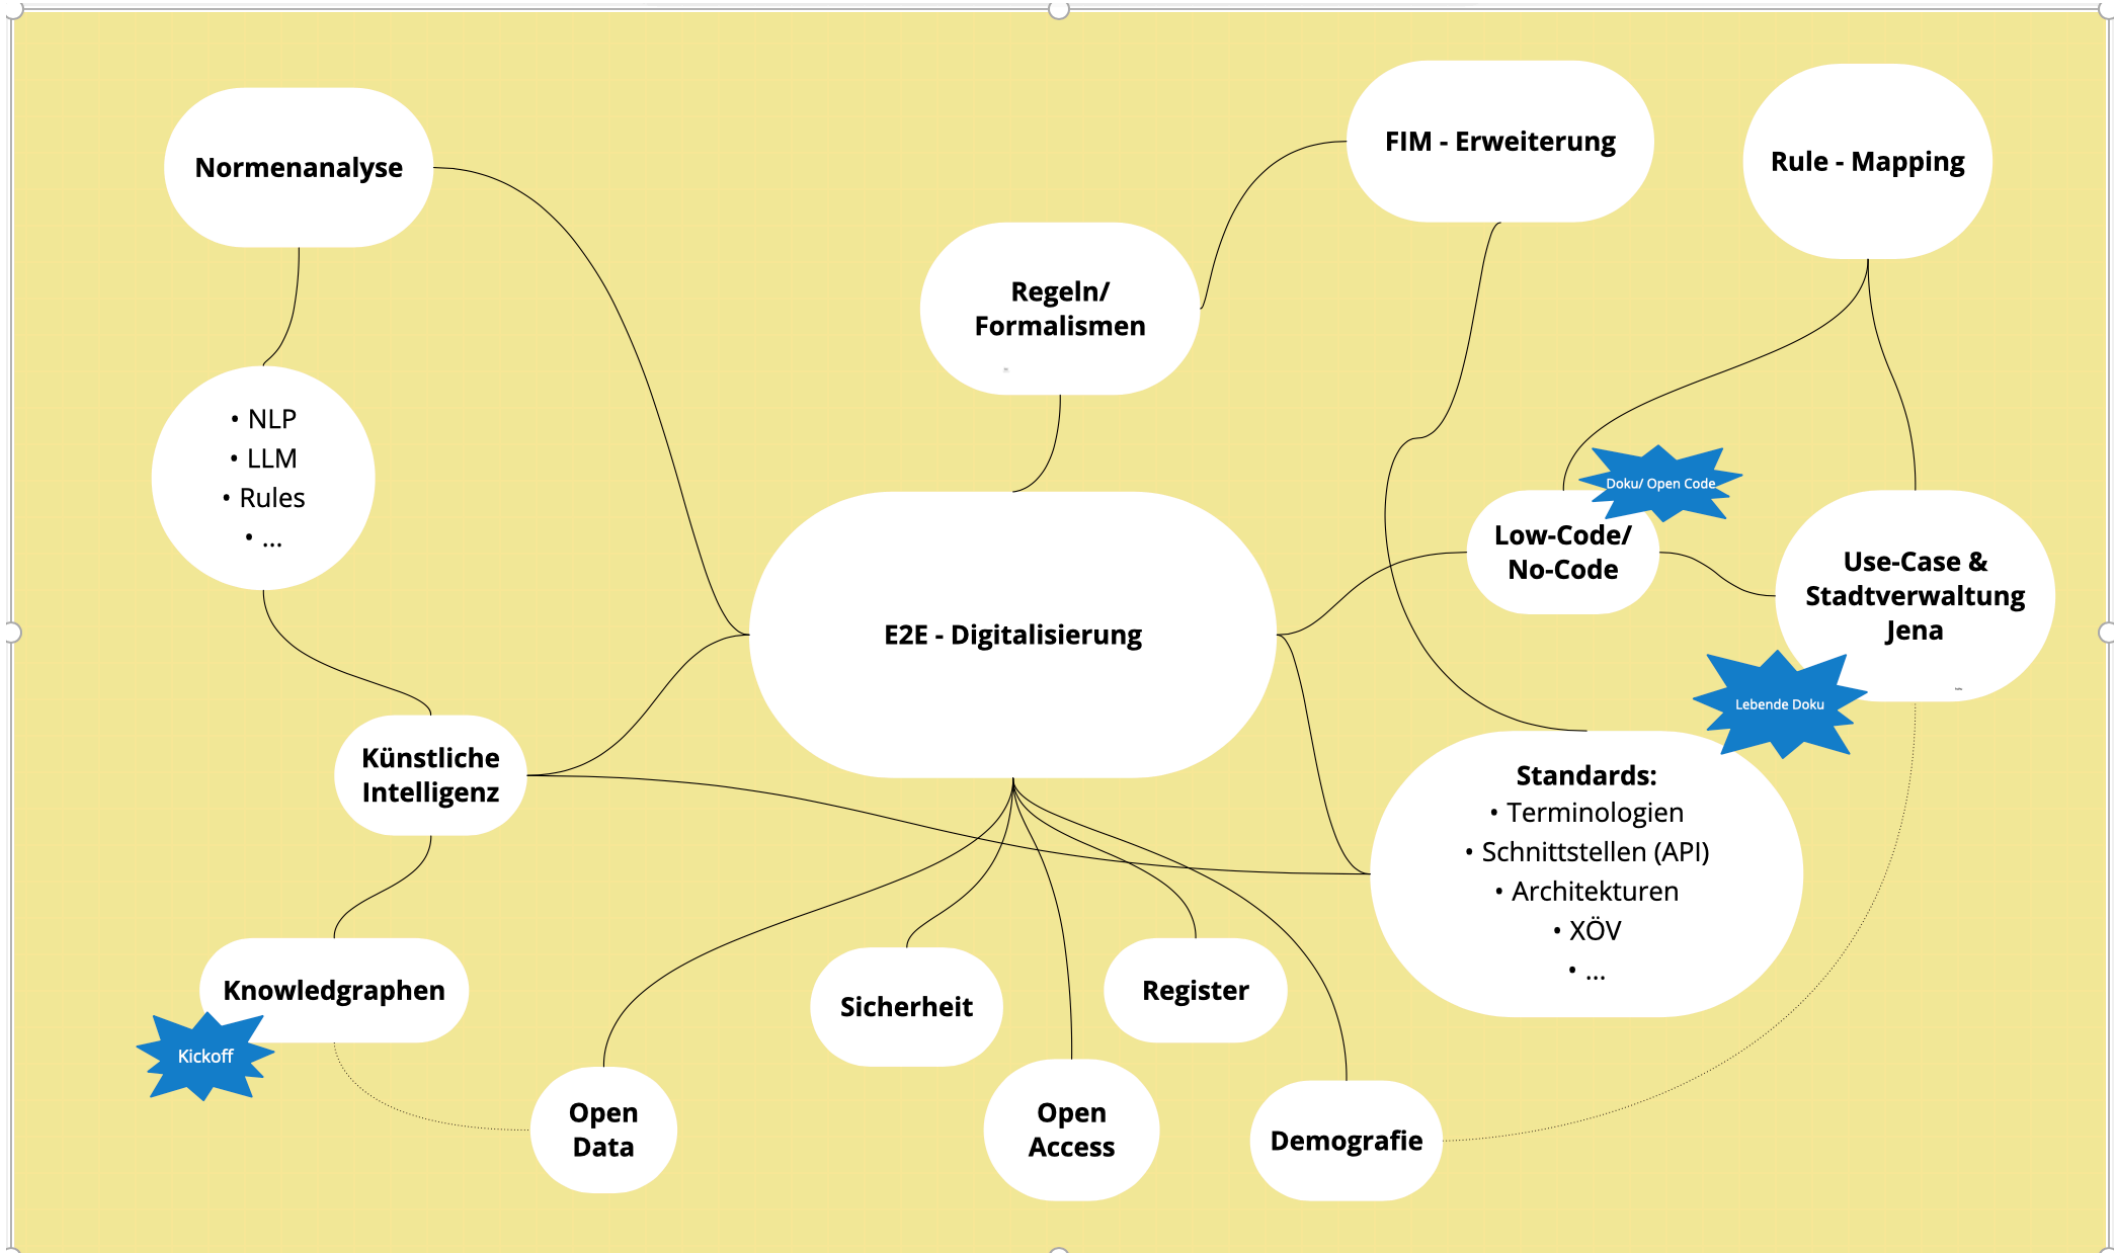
Normenanalyse

FIM - Erweiterung

Rule - Mapping

Regeln/ Formalismen

• NLP
• LLM
• Rules
• ...

Doku/ Open Code

Low-Code/ No-Code

Use-Case & Stadtverwaltung Jena

E2E - Digitalisierung

Lebende Doku

Künstliche Intelligenz

Standards:
• Terminologien
• Schnittstellen (API)
• Architekturen
• XÖV
• ...

Knowledgraphen

Kickoff

Sicherheit

Register

Open Data

Open Access

Demografie